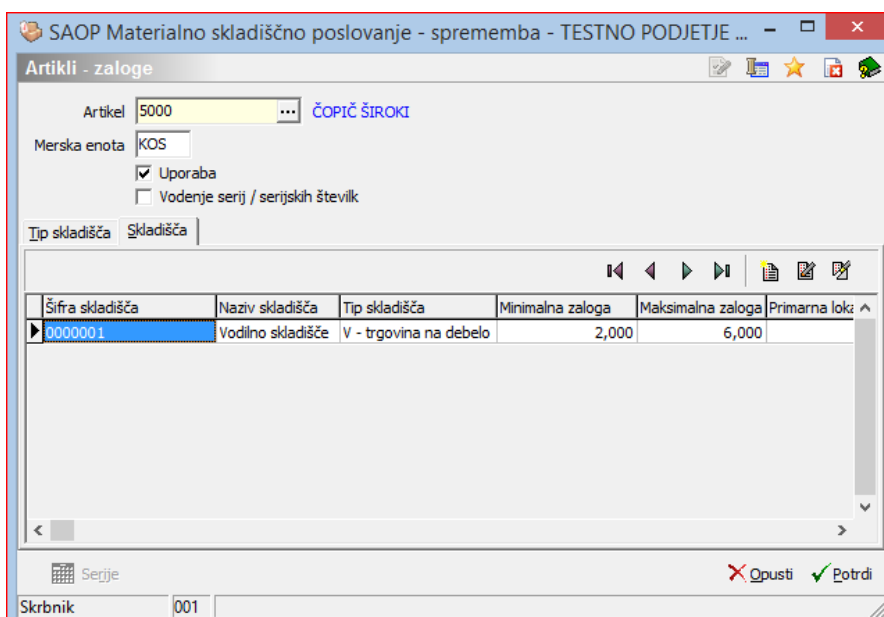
SAOP Materialno skladiščno poslovanje - sprememba - TESTNO PODJETJE ...

Artikli - zaloge

Artikel 5000 ... ČOPIČ ŠIROKI

Merska enota KOS

☑ Uporaba

☐ Vodenje serij / serijskih številk

Tip skladišča | Skladišča

| Šifra skladišča | Naziv skladišča | Tip skladišča | Minimalna zaloga | Maksimalna zaloga | Primarna loka |
|---|---|---|---|---|---|
| 0000001 | Vodilno skladišče | V - trgovina na debelo | 2,000 | 6,000 | |

Serije

Opusti Potrdi

Skrbnik 001